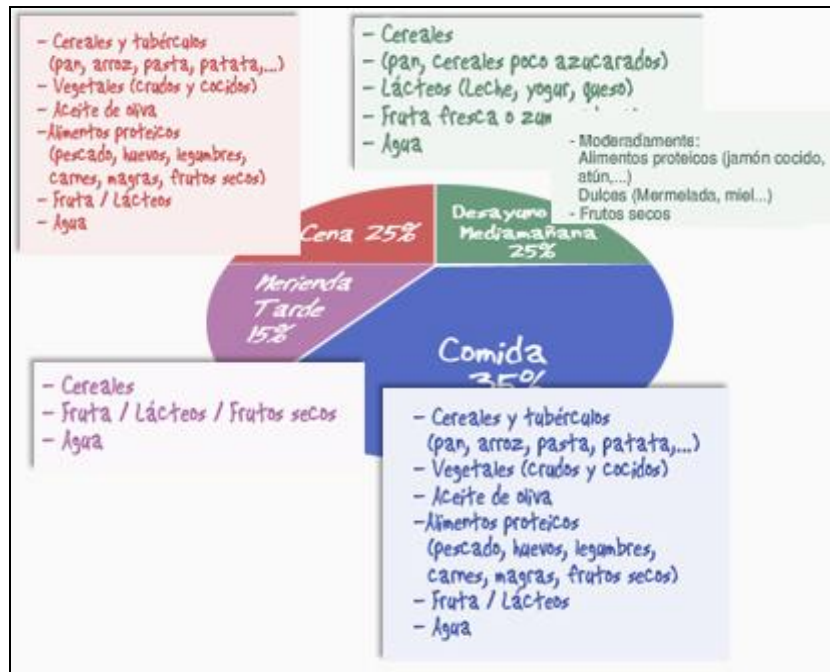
- Cereales y tubérculos (pan, arroz, pasta, patata,...)
- Vegetales (crudos y cocidos)
- Aceite de oliva
-Alimentos proteicos (pescado, huevos, legumbres, carnes, magras, frutos secos)
- Fruta / Lácteos
- Agua

- Cereales
- (pan, cereales poco azucarados)
- Lácteos (Leche, yogur, queso)
- Fruta fresca o zum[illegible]
- Agua

- Moderadamente:
Alimentos proteicos (jamón cocido, atún,...)
Dulces (Mermelada, miel...)
- Frutos secos

Cena 25%

Desayuno Mediamañana 25%

Merienda Tarde 15%

Comida 35%

- Cereales
- Fruta / Lácteos / Frutos secos
- Agua

- Cereales y tubérculos (pan, arroz, pasta, patata,...)
- Vegetales (crudos y cocidos)
- Aceite de oliva
-Alimentos proteicos (pescado, huevos, legumbres, carnes, magras, frutos secos)
- Fruta / Lácteos
- Agua